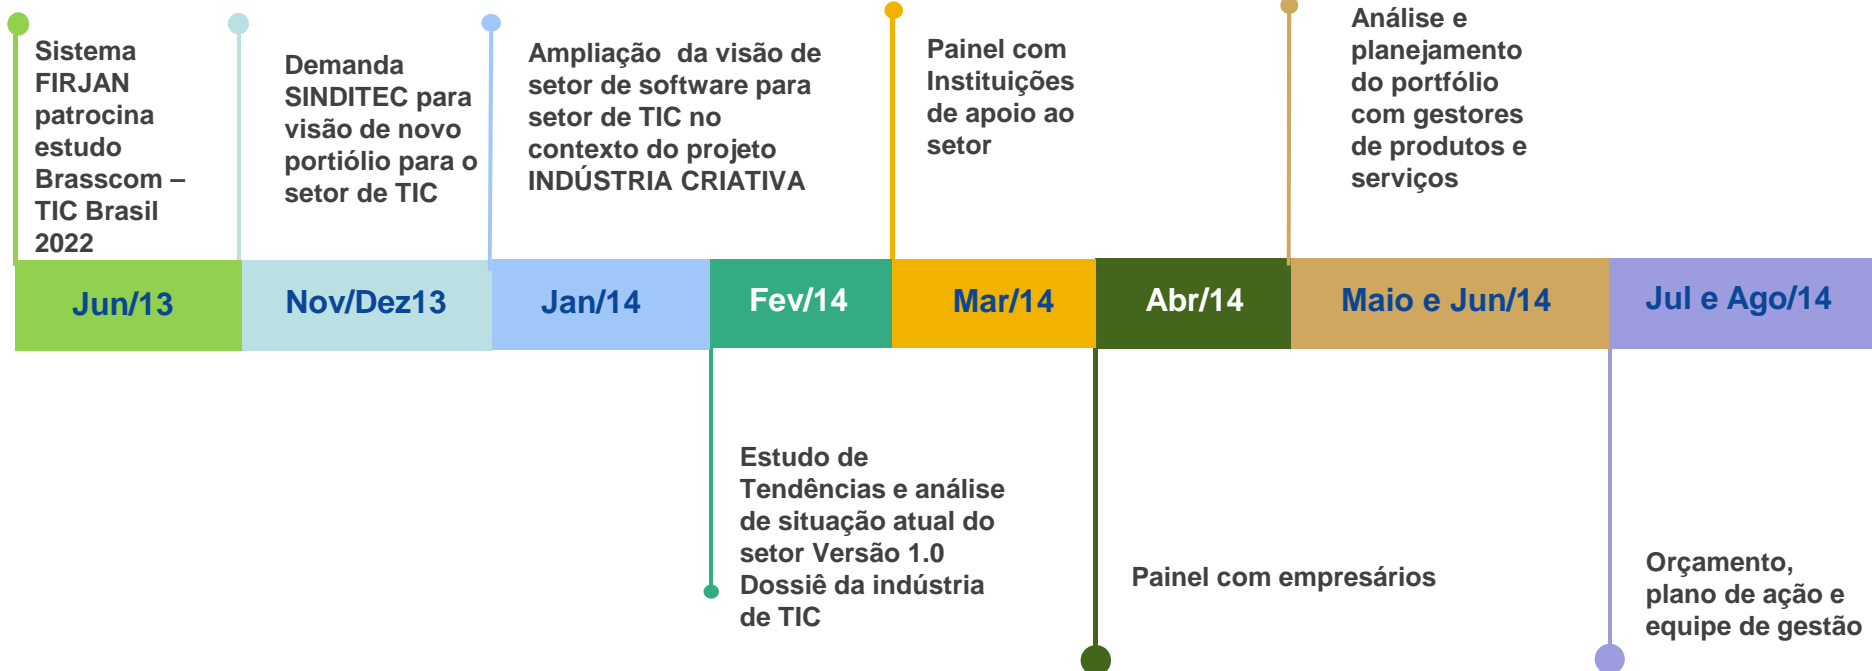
Sistema FIRJAN patrocina estudo Brasscom – TIC Brasil 2022

Demanda SINDITEC para visão de novo portiólio para o setor de TIC

Ampliação da visão de setor de software para setor de TIC no contexto do projeto INDÚSTRIA CRIATIVA

Painel com Instituições de apoio ao setor

Análise e planejamento do portfólio com gestores de produtos e serviços

| Jun/13 | Nov/Dez13 | Jan/14 | Fev/14 | Mar/14 | Abr/14 | Maio e Jun/14 | Jul e Ago/14 |
|---|---|---|---|---|---|---|---|

Estudo de Tendências e análise de situação atual do setor Versão 1.0 Dossiê da indústria de TIC

Painel com empresários

Orçamento, plano de ação e equipe de gestão